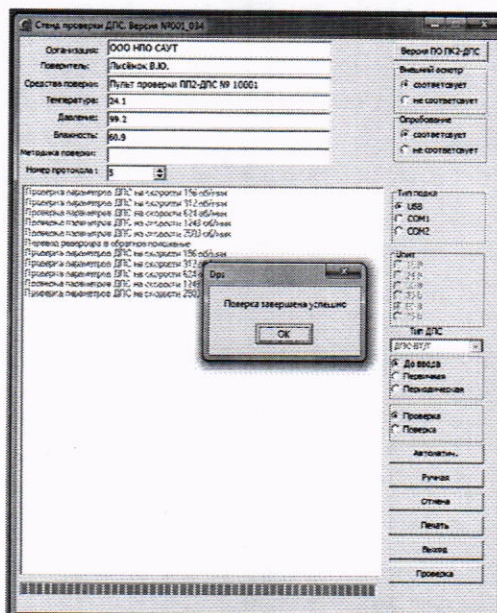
Стенд проверки ДПС. Версия №001_034

Организация: ООО НПО САУТ
Поверитель: Лысёнок В.Ю.
Средства поверки: Пульт проверки ПП2-ДПС № 10001
Температура: 24.1
Давление: 99.2
Влажность: 60.9
Методика поверки:
Номер протокола: 5

Проверка параметров ДПС на скорости 156 об/мин
Проверка параметров ДПС на скорости 312 об/мин
Проверка параметров ДПС на скорости 624 об/мин
Проверка параметров ДПС на скорости 1248 об/мин
Проверка параметров ДПС на скорости 2500 об/мин
Проверка реверсора в обратном вращении
Проверка параметров ДПС на скорости 156 об/мин
Проверка параметров ДПС на скорости 312 об/мин
Проверка параметров ДПС на скорости 624 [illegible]
Проверка параметров ДПС на скорости 1248 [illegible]
Проверка параметров ДПС на скорости 2500 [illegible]

Dps
Поверка завершена успешно
OK

Версия ПО ПК2-ДПС

Внешний осмотр
соответствует
не соответствует

Опробование
соответствует
не соответствует

Тип порта
USB
COM1
COM2

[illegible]

Тип ДПС
ДПС-БУТ

До ввода
Первичная
Периодическая

Проверка
Поверка

Автоматич.
Ручная
Отмена
Печать
Выход
Проверка